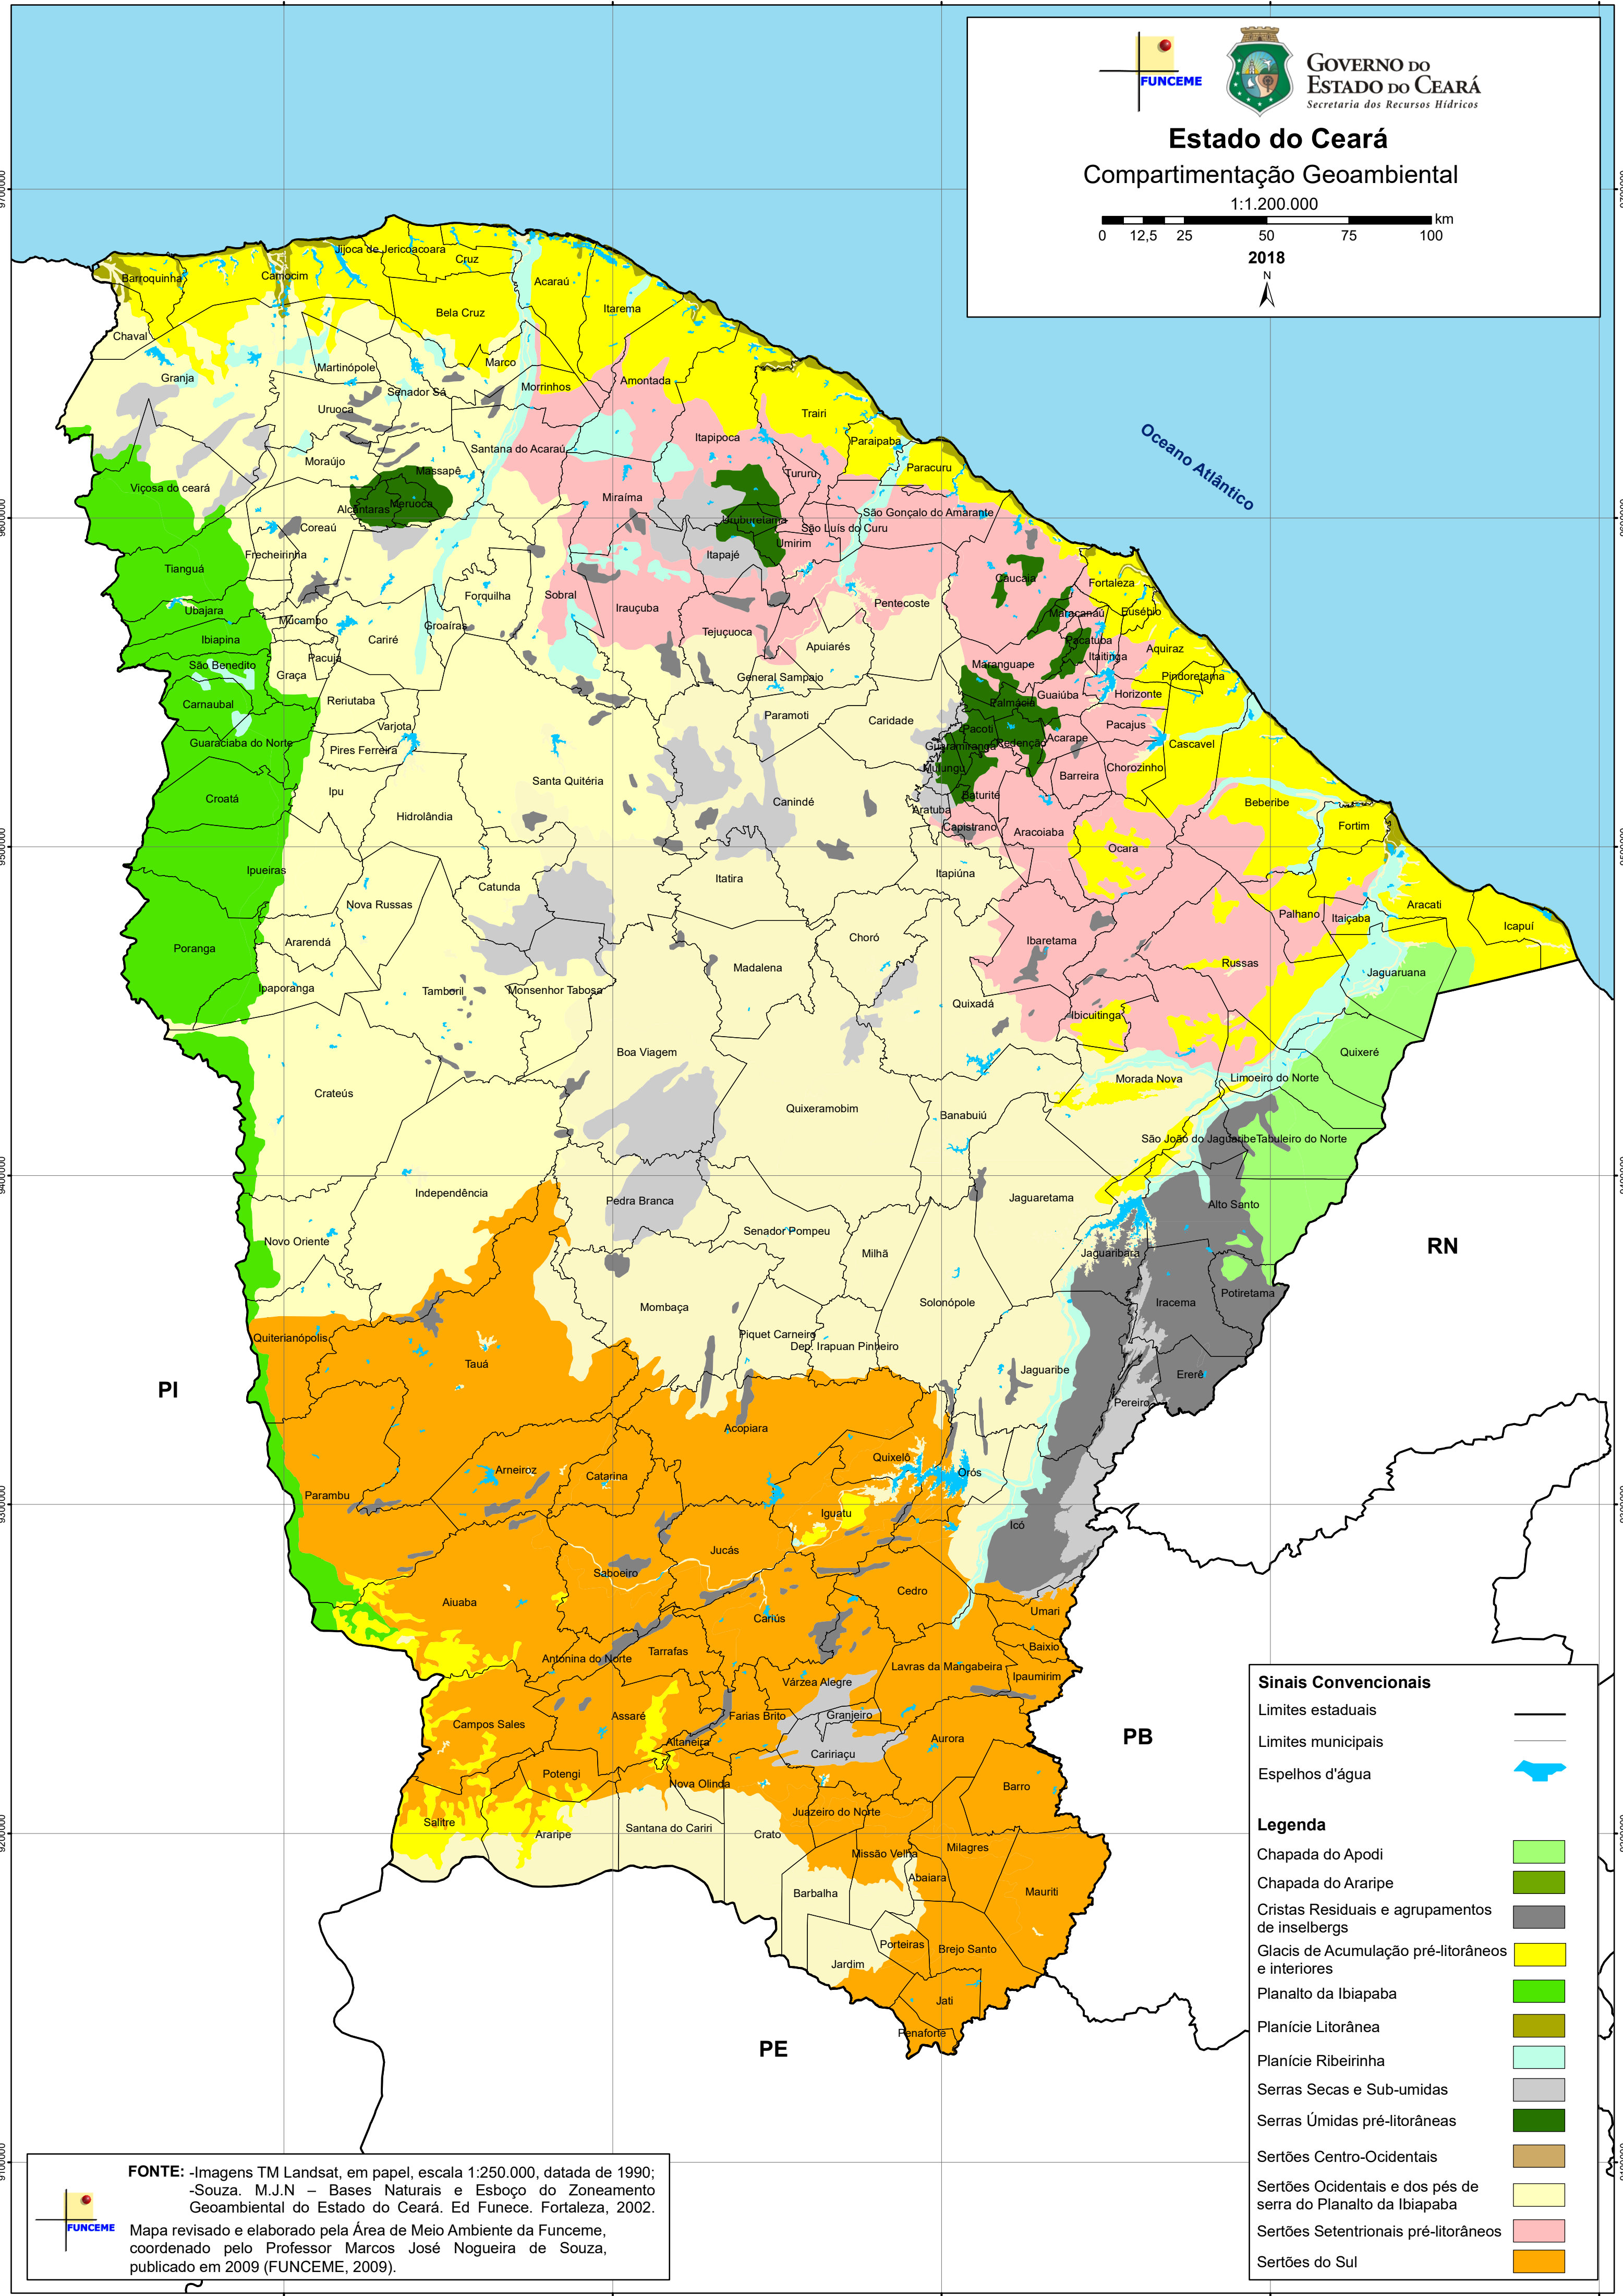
FUNCEME
GOVERNO DO ESTADO DO CEARÁ
Secretaria dos Recursos Hídricos

Estado do Ceará
Compartimentação Geoambiental
1:1.200.000
0 12,5 25 50 75 100 km
2018
N

Oceano Atlântico

Barroquinha
Camocim
Jijoca de Jericoacoara
Cruz
Acaraú
Itarema
Bela Cruz
Chaval
Martinópole
Marco
Granja
Senador Sá
Morrinhos
Amontada
Uruoca
Trairi
Itapipoca
Paraipaba
Moraújo
Santana do Acaraú
Massapê
Paracuru
Tururu
Viçosa do ceará
Meruoca
Alcântaras
Miraíma
Uruburetama
São Gonçalo do Amarante
São Luís do Curu
Coreaú
Umirim
Frecheirinha
Itapajé
Caucaia
Tianguá
Forquilha
Sobral
Fortaleza
Irauçuba
Pentecoste
Ubajara
Maracanaú
Eusébio
Mucambo
Groaíras
Pacatuba
Ibiapina
Cariré
Tejuçuoca
Apuiarés
Itaitinga
Aquiraz
São Benedito
Pacujá
Maranguape
Graça
General Sampaio
Pindoretama
Guaiúba
Horizonte
Carnaubal
Reriutaba
Palmácia
Paramoti
Caridade
Varjota
Pacoti
Pacajus
Guaraciaba do Norte
Guaramiranga
Redenção
Acarape
Cascavel
Pires Ferreira
Mulungu
Chorozinho
Barreira
Santa Quitéria
Baturité
Beberibe
Croatá
Ipu
Canindé
Aratuba
Hidrolândia
Capistrano
Aracoiaba
Fortim
Ocara
Ipueiras
Itapiúna
Catunda
Itatira
Nova Russas
Palhano
Aracati
Itaiçaba
Icapuí
Ararendá
Choró
Ibaretama
Poranga
Russas
Jaguaruana
Madalena
Ipaporanga
Tamboril
Monsenhor Tabosa
Quixadá
Ibicuitinga
Boa Viagem
Quixeré
Morada Nova
Limoeiro do Norte
Crateús
Quixeramobim
Banabuiú
São João do Jaguaribe
Tabuleiro do Norte
Independência
Pedra Branca
Jaguaretama
Alto Santo
RN
Senador Pompeu
Novo Oriente
Milhã
Jaguaribara
Potiretama
Iracema
Mombaça
Solonópole
Quiterianópolis
Piquet Carneiro
Dep. Irapuan Pinheiro
PI
Tauá
Jaguaribe
Ererê
Pereiro
Acopiara
Quixelô
Arneiroz
Orós
Catarina
Parambu
Iguatu
Icó
Jucás
Saboeiro
Cedro
Aiuaba
Umari
Cariús
Baixio
Tarrafas
Antonina do Norte
Lavras da Mangabeira
Ipaumirim
Várzea Alegre
Campos Sales
Assaré
Farias Brito
Granjeiro
PB
Altaneira
Aurora
Caririaçu
Potengi
Nova Olinda
Barro
Salitre
Juazeiro do Norte
Araripe
Santana do Cariri
Crato
Milagres
Missão Velha
Abaiara
Barbalha
Mauriti
Porteiras
Brejo Santo
Jardim
Jati
Penaforte
PE

Sinais Convencionais
Limites estaduais
Limites municipais
Espelhos d'água

Legenda
Chapada do Apodi
Chapada do Araripe
Cristas Residuais e agrupamentos de inselbergs
Glacis de Acumulação pré-litorâneos e interiores
Planalto da Ibiapaba
Planície Litorânea
Planície Ribeirinha
Serras Secas e Sub-umidas
Serras Úmidas pré-litorâneas
Sertões Centro-Ocidentais
Sertões Ocidentais e dos pés de serra do Planalto da Ibiapaba
Sertões Setentrionais pré-litorâneos
Sertões do Sul

FUNCEME
FONTE: -Imagens TM Landsat, em papel, escala 1:250.000, datada de 1990;
-Souza. M.J.N – Bases Naturais e Esboço do Zoneamento Geoambiental do Estado do Ceará. Ed Funece. Fortaleza, 2002.
Mapa revisado e elaborado pela Área de Meio Ambiente da Funceme, coordenado pelo Professor Marcos José Nogueira de Souza, publicado em 2009 (FUNCEME, 2009).